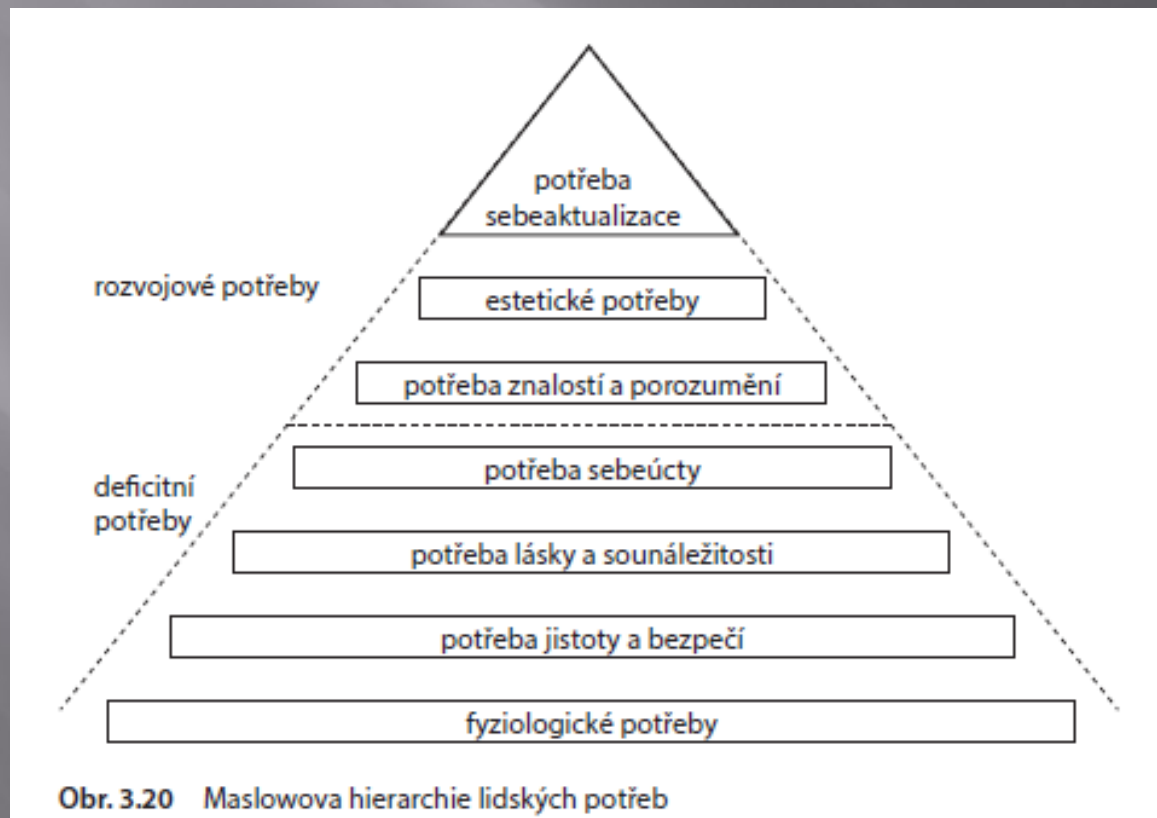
potřeba sebeaktualizace

rozvojové potřeby

estetické potřeby

potřeba znalostí a porozumění

deficitní potřeby

potřeba sebeúcty

potřeba lásky a sounáležitosti

potřeba jistoty a bezpečí

fyziologické potřeby

Obr. 3.20 Maslowova hierarchie lidských potřeb